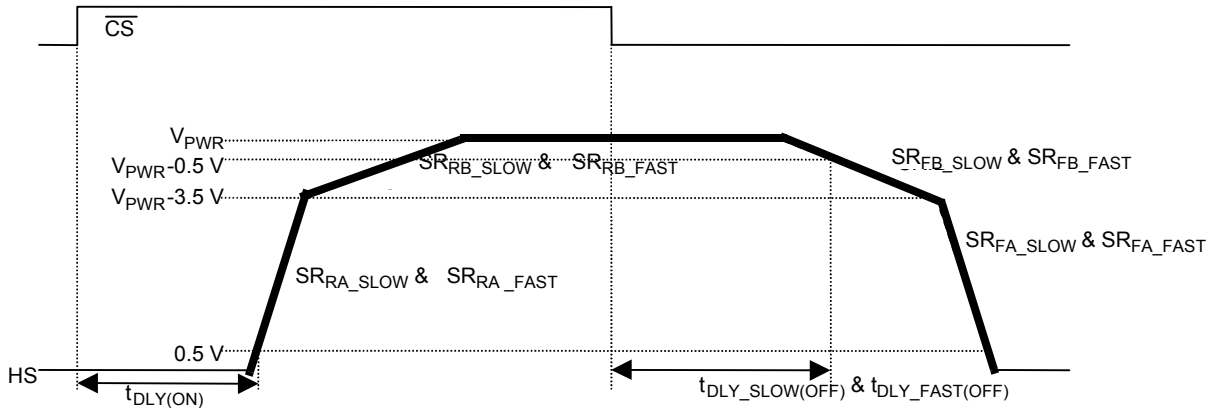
$\overline{CS}$

$V_{PWR}$

$V_{PWR}$-0.5 V

$V_{PWR}$-3.5 V

$SR_{RB\_SLOW}$ & $SR_{RB\_FAST}$

$SR_{FB\_SLOW}$ & $SR_{FB\_FAST}$

$SR_{FA\_SLOW}$ & $SR_{FA\_FAST}$

$SR_{RA\_SLOW}$ & $SR_{RA\_FAST}$

0.5 V

HS

$t_{DLY(ON)}$

$t_{DLY\_SLOW(OFF)}$ & $t_{DLY\_FAST(OFF)}$